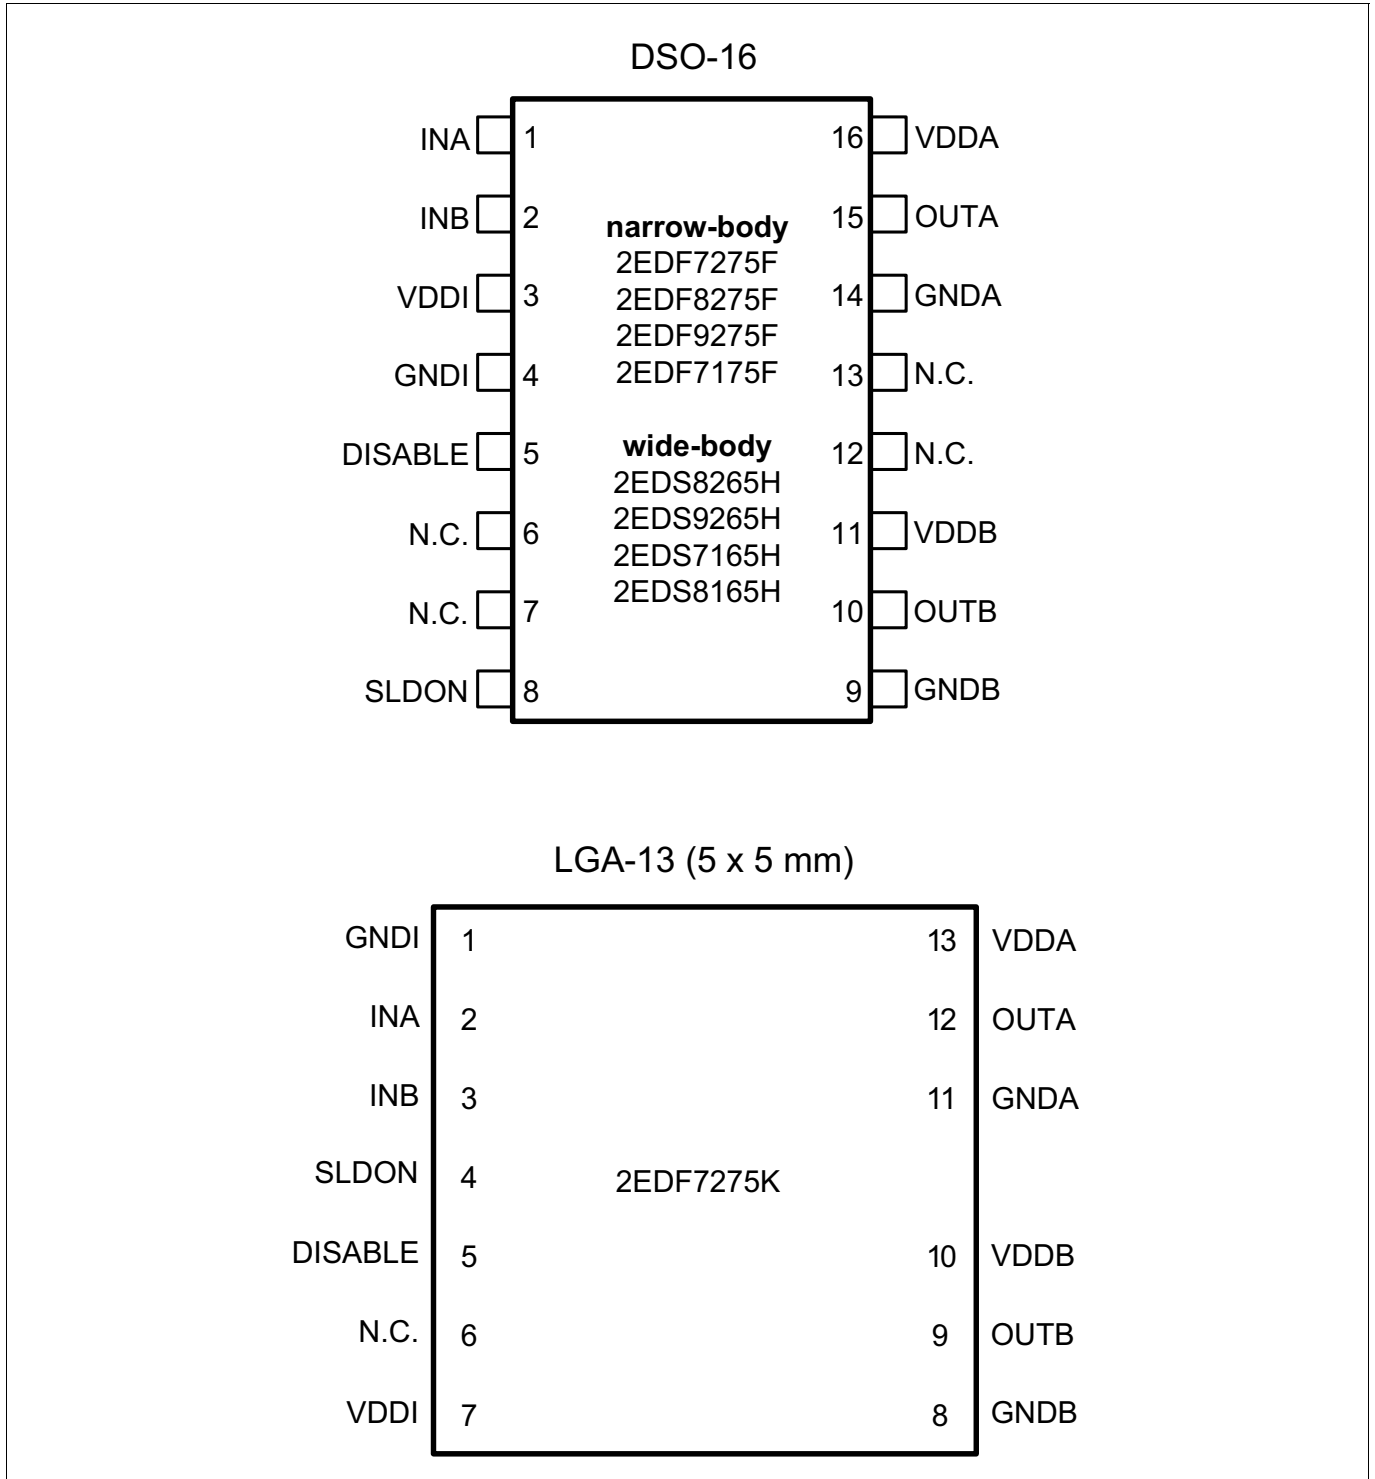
DSO-16

INA 1
INB 2
VDDI 3
GNDI 4
DISABLE 5
N.C. 6
N.C. 7
SLDON 8

16 VDDA
15 OUTA
14 GNDA
13 N.C.
12 N.C.
11 VDDB
10 OUTB
9 GNDB

**narrow-body**
2EDF7275F
2EDF8275F
2EDF9275F
2EDF7175F

**wide-body**
2EDS8265H
2EDS9265H
2EDS7165H
2EDS8165H

LGA-13 (5 x 5 mm)

GNDI 1
INA 2
INB 3
SLDON 4
DISABLE 5
N.C. 6
VDDI 7

13 VDDA
12 OUTA
11 GNDA
10 VDDB
9 OUTB
8 GNDB

2EDF7275K